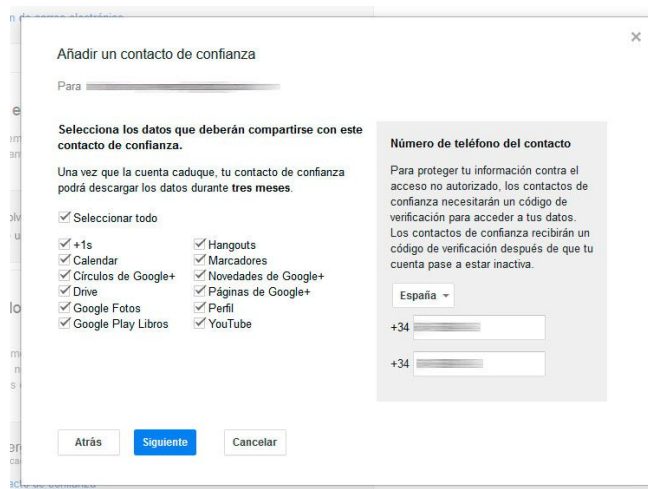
Añadir un contacto de confianza

Para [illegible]

Selecciona los datos que deberán compartirse con este contacto de confianza.

Una vez que la cuenta caduque, tu contacto de confianza podrá descargar los datos durante tres meses.

Seleccionar todo

+1s
Calendar
Círculos de Google+
Drive
Google Fotos
Google Play Libros

Hangouts
Marcadores
Novedades de Google+
Páginas de Google+
Perfil
YouTube

Número de teléfono del contacto

Para proteger tu información contra el acceso no autorizado, los contactos de confianza necesitarán un código de verificación para acceder a tus datos. Los contactos de confianza recibirán un código de verificación después de que tu cuenta pase a estar inactiva.

España

+34 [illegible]

+34 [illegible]

Atrás
Siguiente
Cancelar